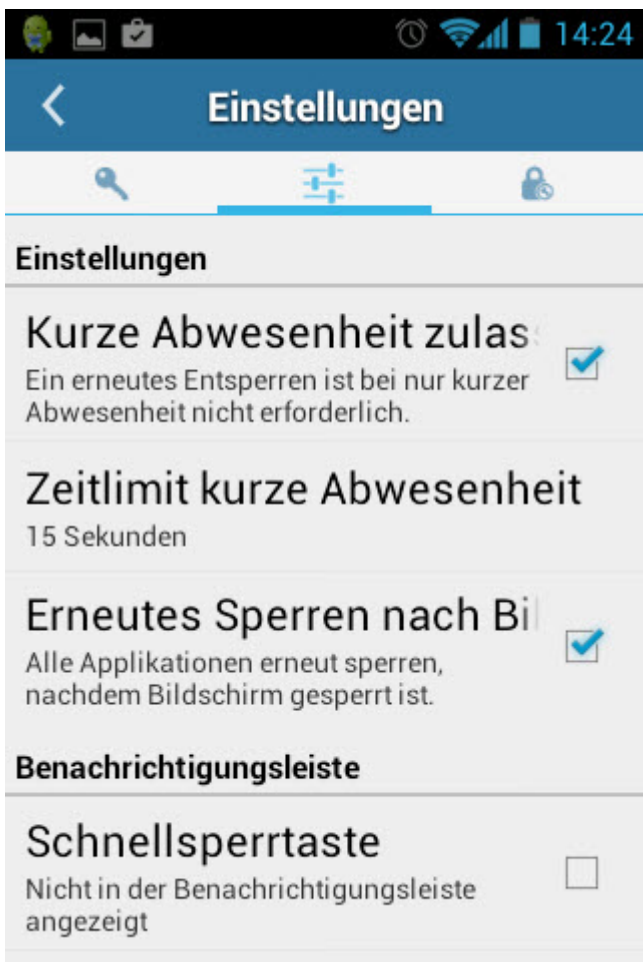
14:24

Einstellungen

Einstellungen

Kurze Abwesenheit zulas
Ein erneutes Entsperren ist bei nur kurzer Abwesenheit nicht erforderlich.

Zeitlimit kurze Abwesenheit
15 Sekunden

Erneutes Sperren nach Bil
Alle Applikationen erneut sperren, nachdem Bildschirm gesperrt ist.

Benachrichtigungsleiste

Schnellsperrtaste
Nicht in der Benachrichtigungsleiste angezeigt